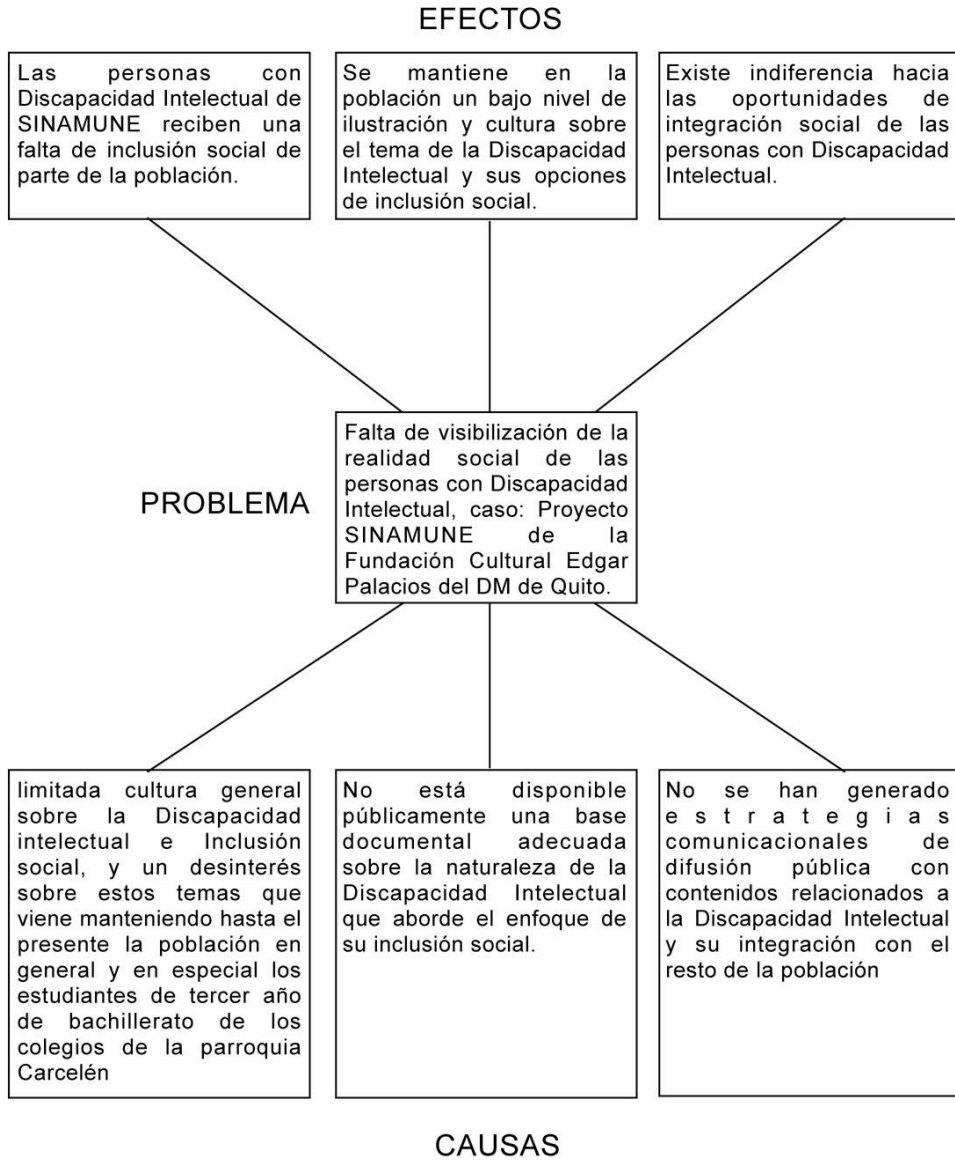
EFECTOS

Las personas con Discapacidad Intelectual de SINAMUNE reciben una falta de inclusión social de parte de la población.

Se mantiene en la población un bajo nivel de ilustración y cultura sobre el tema de la Discapacidad Intelectual y sus opciones de inclusión social.

Existe indiferencia hacia las oportunidades de integración social de las personas con Discapacidad Intelectual.

PROBLEMA

Falta de visibilización de la realidad social de las personas con Discapacidad Intelectual, caso: Proyecto SINAMUNE de la Fundación Cultural Edgar Palacios del DM de Quito.

limitada cultura general sobre la Discapacidad intelectual e Inclusión social, y un desinterés sobre estos temas que viene manteniendo hasta el presente la población en general y en especial los estudiantes de tercer año de bachillerato de los colegios de la parroquia Carcelén

No está disponible públicamente una base documental adecuada sobre la naturaleza de la Discapacidad Intelectual que aborde el enfoque de su inclusión social.

No se han generado estrategias comunicacionales de difusión pública con contenidos relacionados a la Discapacidad Intelectual y su integración con el resto de la población

CAUSAS